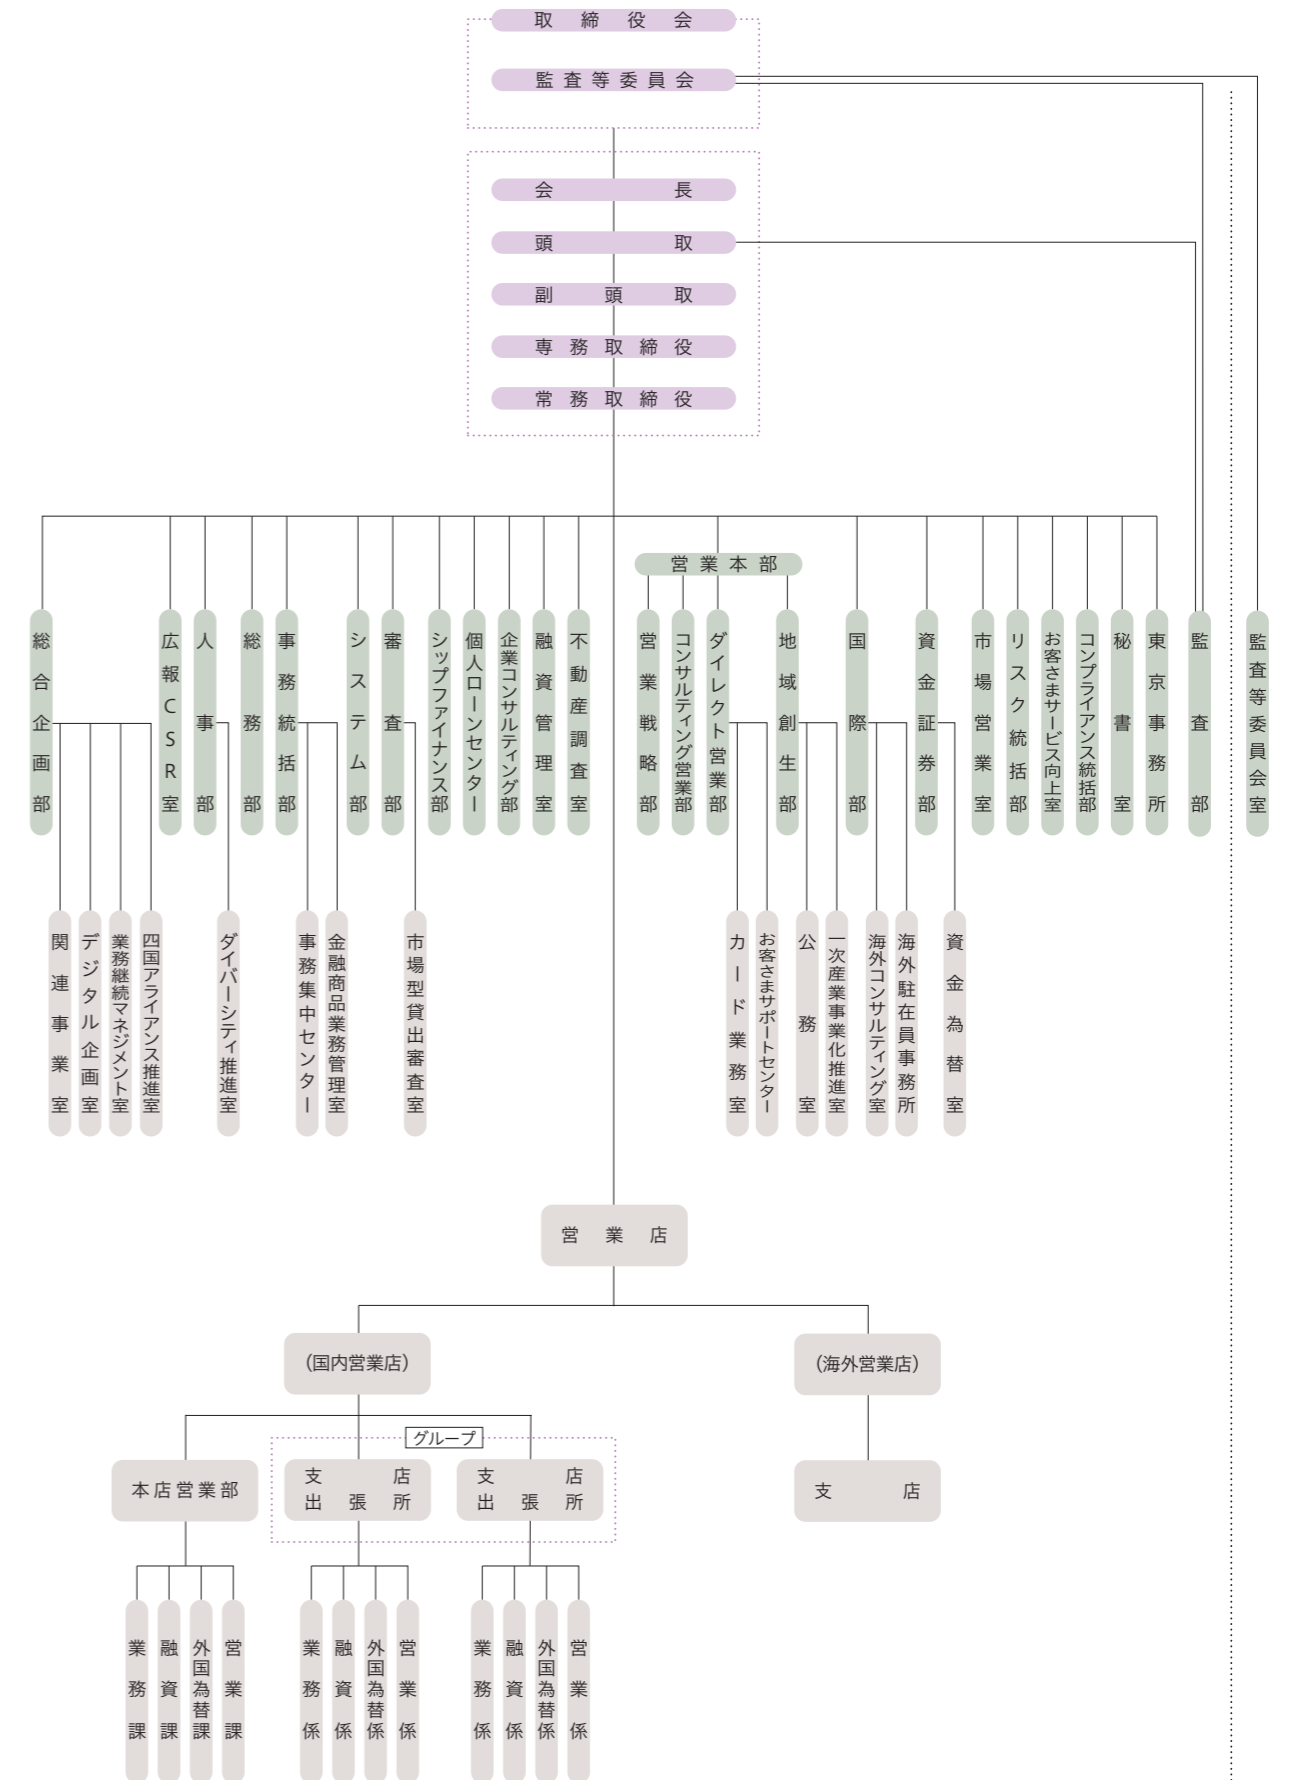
取締役会
監査等委員会
会長
頭取
副頭取
専務取締役
常務取締役

総合企画部
広報CSR室
人事部
総務部
事務統括部
システム部
審査部
シップファイナンス部
個人ローンセンター
企業コンサルティング部
融資管理室
不動産調査室
営業本部
営業戦略部
コンサルティング営業部
ダイレクト営業部
地域創生部
国際部
資金証券部
市場営業室
リスク統括部
お客さまサービス向上室
コンプライアンス統括部
秘書室
東京事務所
監査部
監査等委員会室

関連事業室
デジタル企画室
業務継続マネジメント室
四国アライアンス推進室
ダイバーシティ推進室
事務集中センター
金融商品業務管理室
市場型貸出審査室
カード業務室
お客さまサポートセンター
公務室
一次産業事業化推進室
海外コンサルティング室
海外駐在員事務所
資金為替室

営業店
(国内営業店)
(海外営業店)
グループ
本店営業部
支店
出張所
支店
出張所
支店

業務課
融資課
外国為替課
営業課
業務係
融資係
外国為替係
営業係
業務係
融資係
外国為替係
営業係